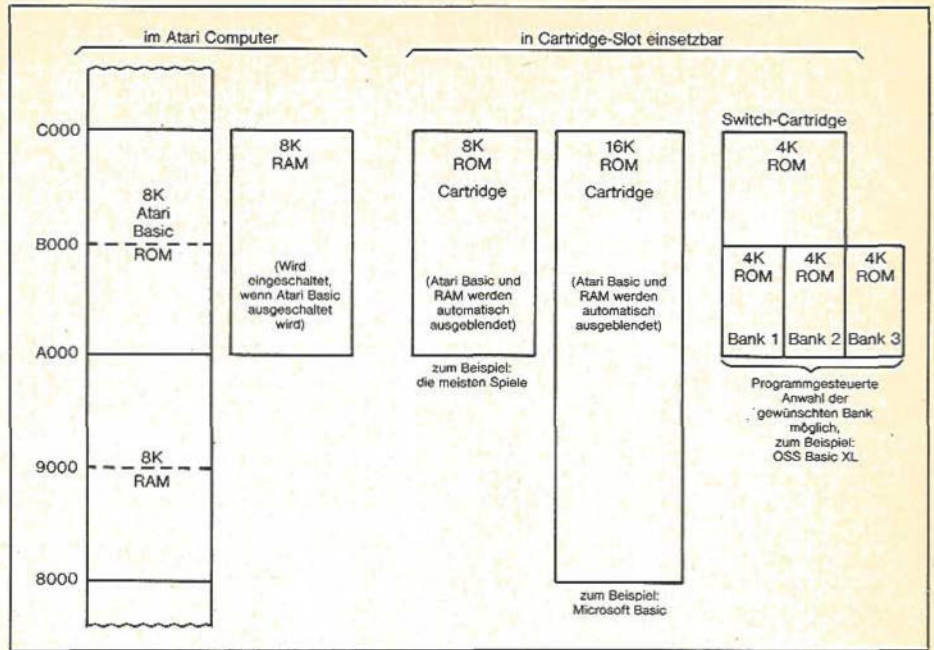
im Atari Computer

in Cartridge-Slot einsetzbar

C000

B000

A000

9000

8000

8K Atari Basic ROM

8K RAM

8K RAM

(Wird eingeschaltet, wenn Atari Basic ausgeschaltet wird)

8K ROM Cartridge

(Atari Basic und RAM werden automatisch ausgeblendet)

zum Beispiel: die meisten Spiele

16K ROM Cartridge

(Atari Basic und RAM werden automatisch ausgeblendet)

zum Beispiel: Microsoft Basic

Switch-Cartridge

4K ROM

4K ROM

4K ROM

4K ROM

Bank 1

Bank 2

Bank 3

Programmgesteuerte Anwahl der gewünschten Bank möglich, zum Beispiel: OSS Basic XL